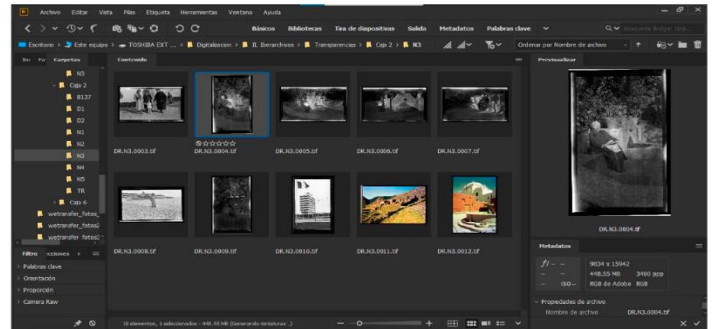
Archivo Editar Vista Pila Etiqueta Herramientas Ventana Ayuda

Básicos Bibliotecas Tira de diapositivas Salida Metadatos Palabras clave

Buscar en Adobe Bridge

Escritorio > Este equipo > TOSHIBA EXT ... > Digitalizacion > IL Jerarchivos > Transparencias > Caja 2 > N3

Ordenar por Nombre de archivo

Fav Carpetas

N3
Caja 2
B137
D1
D2
N1
N2
N3
N4
N5
TR
Caja 6
wetransfer_fotos_
wetransfer_fotos2
wetransfer_fotos

Contenido

DR.N3.0003.tif
DR.N3.0004.tif
DR.N3.0005.tif
DR.N3.0006.tif
DR.N3.0007.tif
DR.N3.0008.tif
DR.N3.0009.tif
DR.N3.0010.tif
DR.N3.0011.tif
DR.N3.0012.tif

Previsualizar

DR.N3.0004.tif

Metadatos

f/-- --
-- ISO--
9034 x 15042
448.55 MB 3400 ppp
RGB de Adobe RGB

Propiedades de archivo
Nombre de archivo DR.N3.0004.tif

Filtro Colecciones

Palabras clave
Orientación
Proporción
Camera Raw

10 elementos, 1 seleccionados - 448.55 MB (Generando miniaturas...)